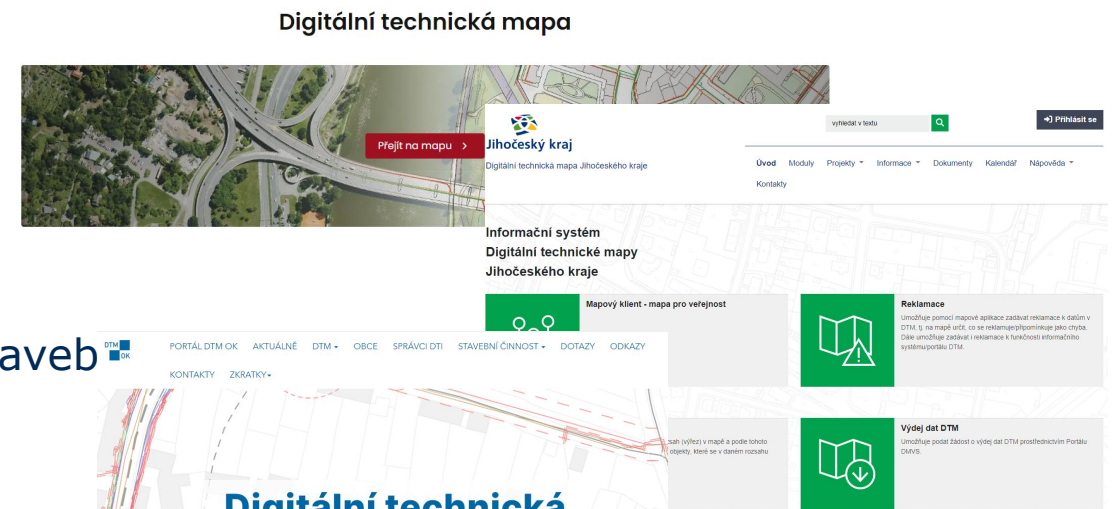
Digitální technická mapa

Přejít na mapu >

Jihočeský kraj
Digitální technická mapa Jihočeského kraje

vyhledat v textu

Přihlásit se

Úvod Moduly Projekty Informace Dokumenty Kalendář Nápověda
Kontakty

Informační systém
Digitální technické mapy
Jihočeského kraje

Mapový klient - mapa pro veřejnost

Reklamace
Umožňuje pomocí mapové aplikace zadávat reklamace k datům v DTM, tj. na mapě určit, co se reklamuje/připomínkuje jako chyba. Dále umožňuje zadávat i reklamace k funkčnosti informačního systému/portálu DTM.

aveb

DTM OK

PORTÁL DTM OK AKTUÁLNĚ DTM OBCE SPRÁVCI DTI STAVEBNÍ ČINNOST DOTAZY ODKAZY
KONTAKTY ZKRATKY

sah (výřez) v mapě a podle tohoto objekty, které se v daném rozsahu

Výdej dat DTM
Umožňuje podat žádost o výdej dat DTM prostřednictvím Portálu DMVS.

Digitální technická